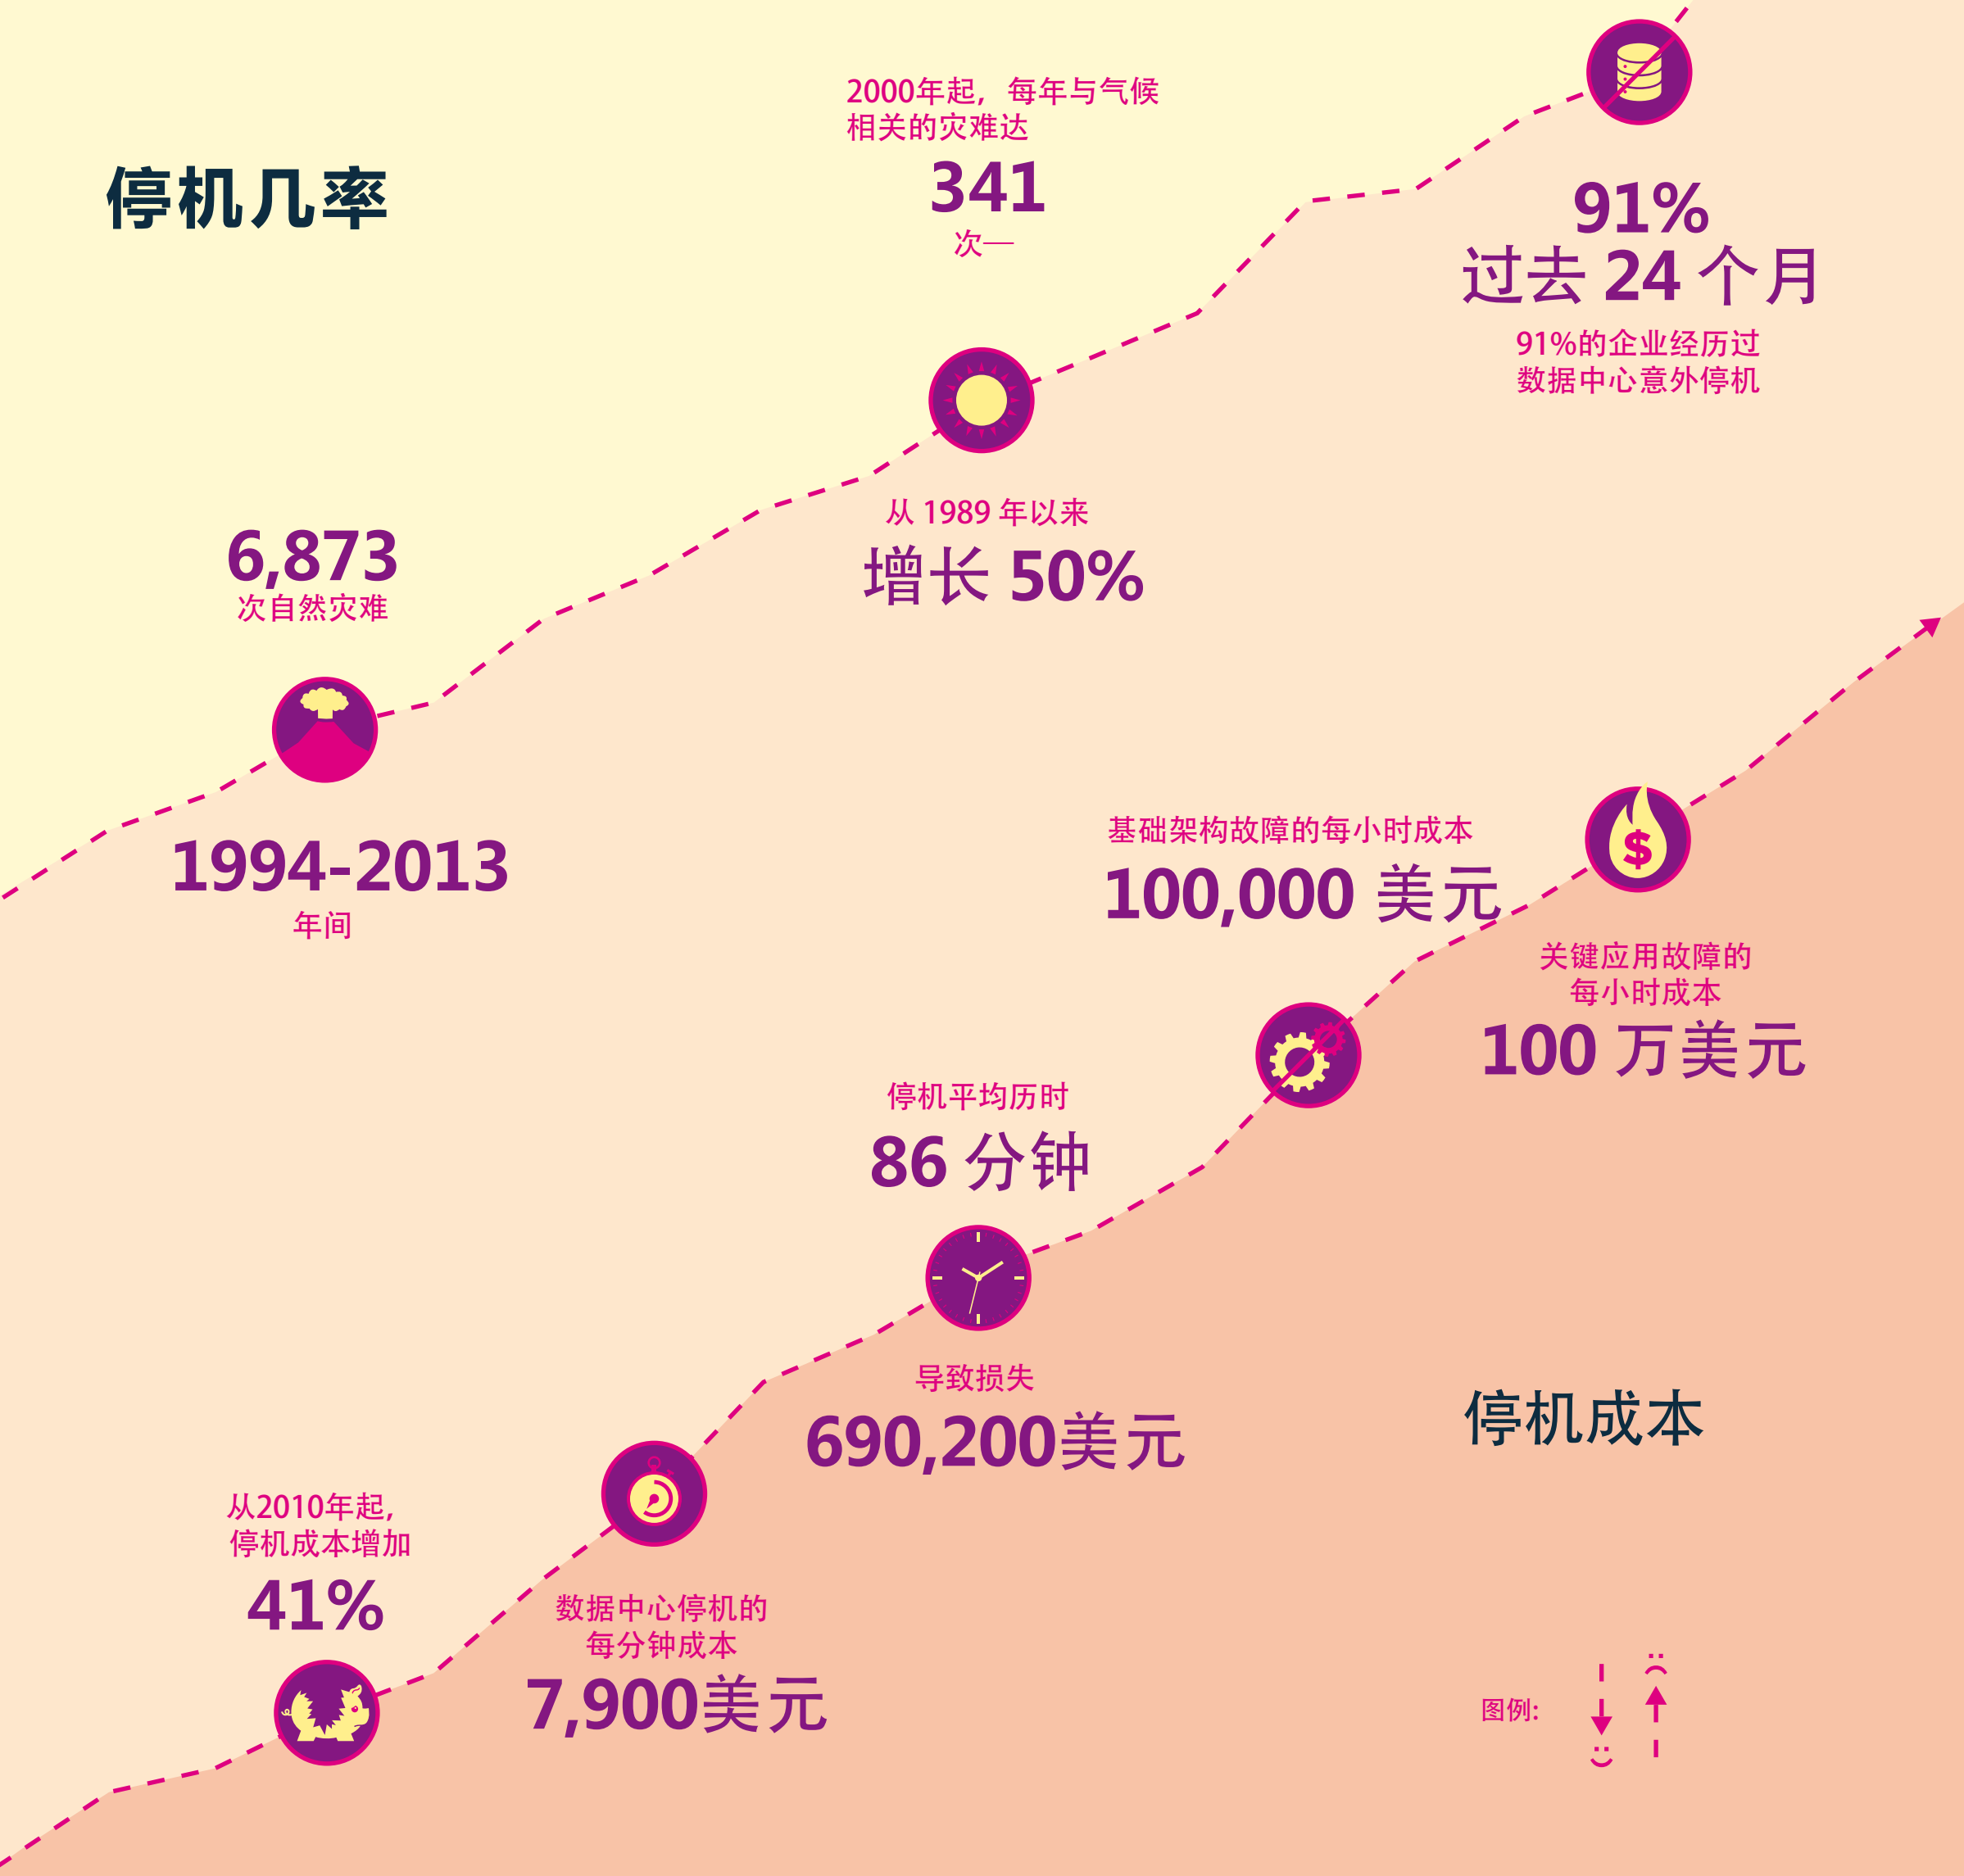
停机几率

2000年起，每年与气候相关的灾难达
341
次—

91%
过去 24 个月
91%的企业经历过数据中心意外停机

6,873
次自然灾难

从 1989 年以来
增长 50%

1994-2013
年间

基础架构故障的每小时成本
100,000 美元

关键应用故障的每小时成本
100 万美元

停机平均历时
86 分钟

导致损失
690,200美元

停机成本

从2010年起，停机成本增加
41%

数据中心停机的每分钟成本
7,900美元

图例: